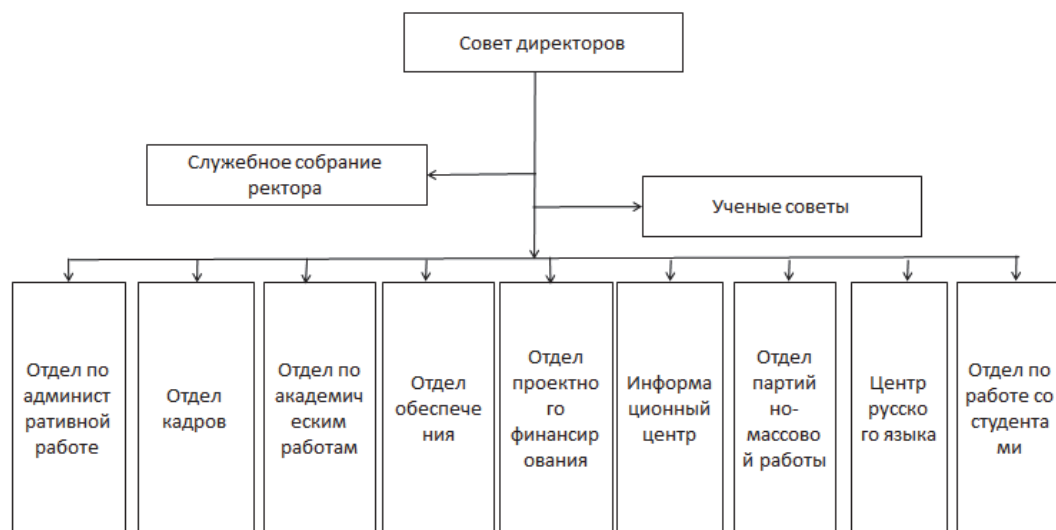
Совет директоров

Служебное собрание ректора

Ученые советы

Отдел по административной работе

Отдел кадров

Отдел по академическим работам

Отдел обеспечения

Отдел проектного финансирования

Информационный центр

Отдел партийно-массовой работы

Центр русского языка

Отдел по работе со студентами